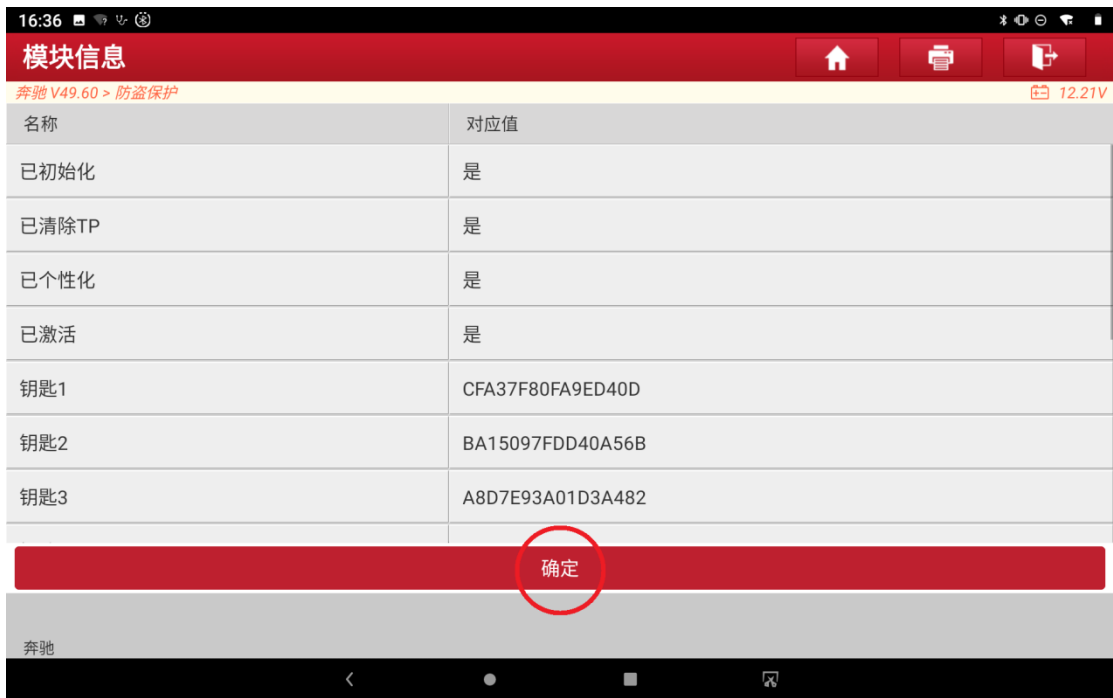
16:36

模块信息

奔驰 V49.60 > 防盗保护

12.21V

| 名称 | 对应值 |
|---|---|
| 已初始化 | 是 |
| 已清除TP | 是 |
| 已个性化 | 是 |
| 已激活 | 是 |
| 钥匙1 | CFA37F80FA9ED40D |
| 钥匙2 | BA15097FDD40A56B |
| 钥匙3 | A8D7E93A01D3A482 |

确定

奔驰